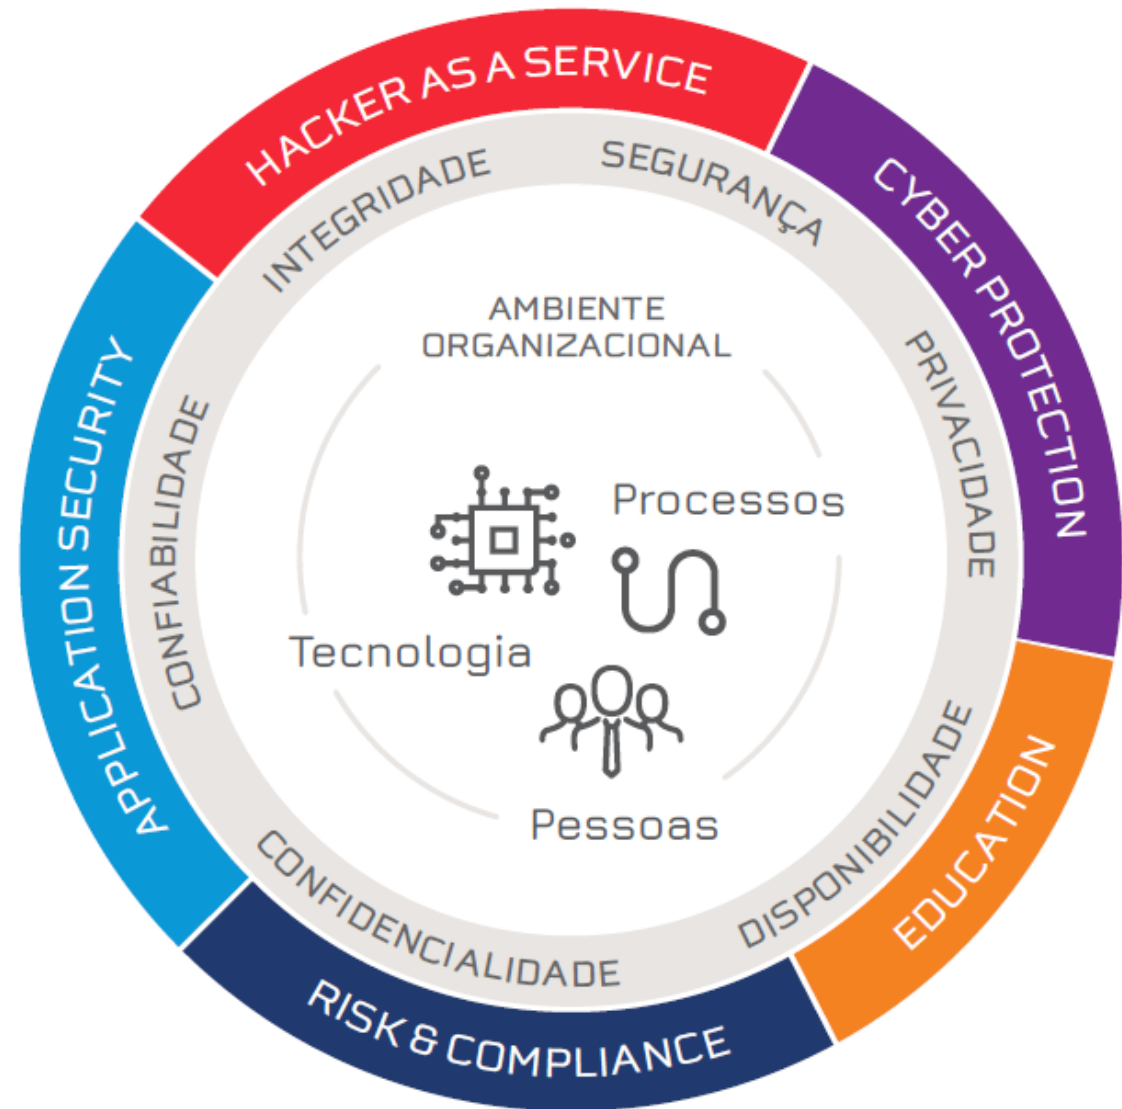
HACKER AS A SERVICE

CYBER PROTECTION

EDUCATION

RISK & COMPLIANCE

APPLICATION SECURITY

INTEGRIDADE

SEGURANÇA

PRIVACIDADE

DISPONIBILIDADE

CONFIDENCIALIDADE

CONFIABILIDADE

AMBIENTE ORGANIZACIONAL

Processos

Tecnologia

Pessoas